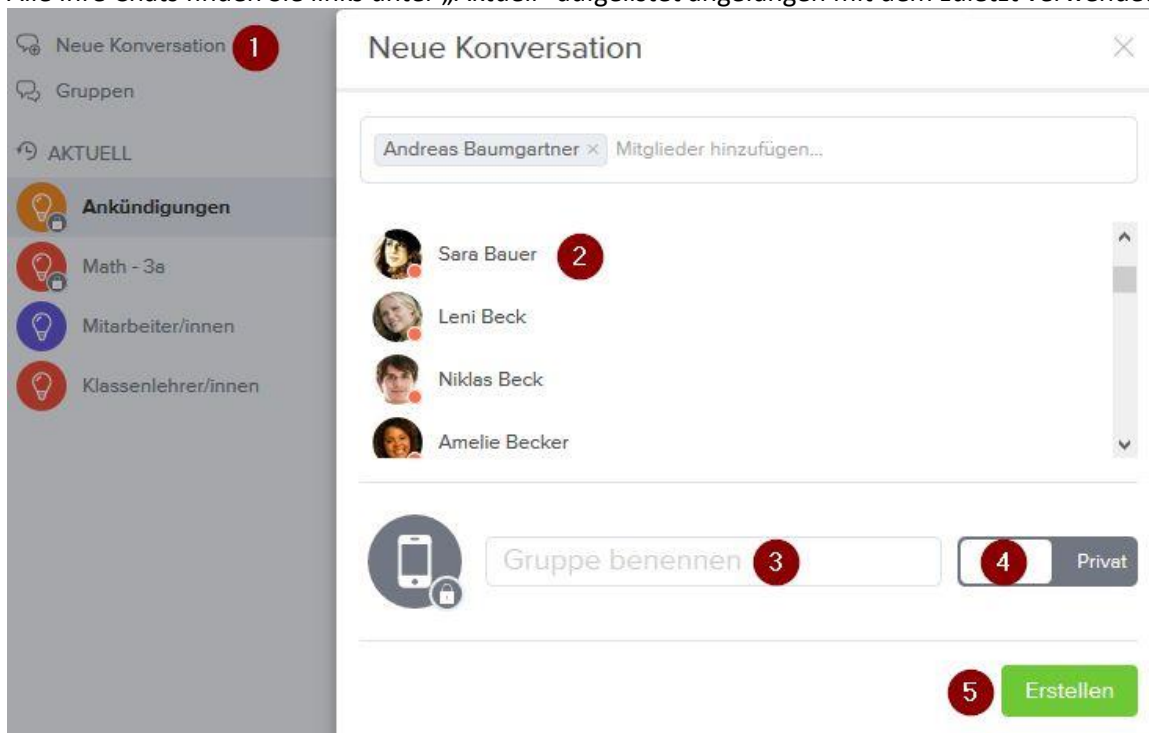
Neue Konversation 1
Gruppen
AKTUELL
Ankündigungen
Math - 3a
Mitarbeiter/innen
Klassenlehrer/innen

Neue Konversation ×

Andreas Baumgartner × Mitglieder hinzufügen...

Sara Bauer 2
Leni Beck
Niklas Beck
Amelie Becker

Gruppe benennen 3
4 Privat

5 Erstellen